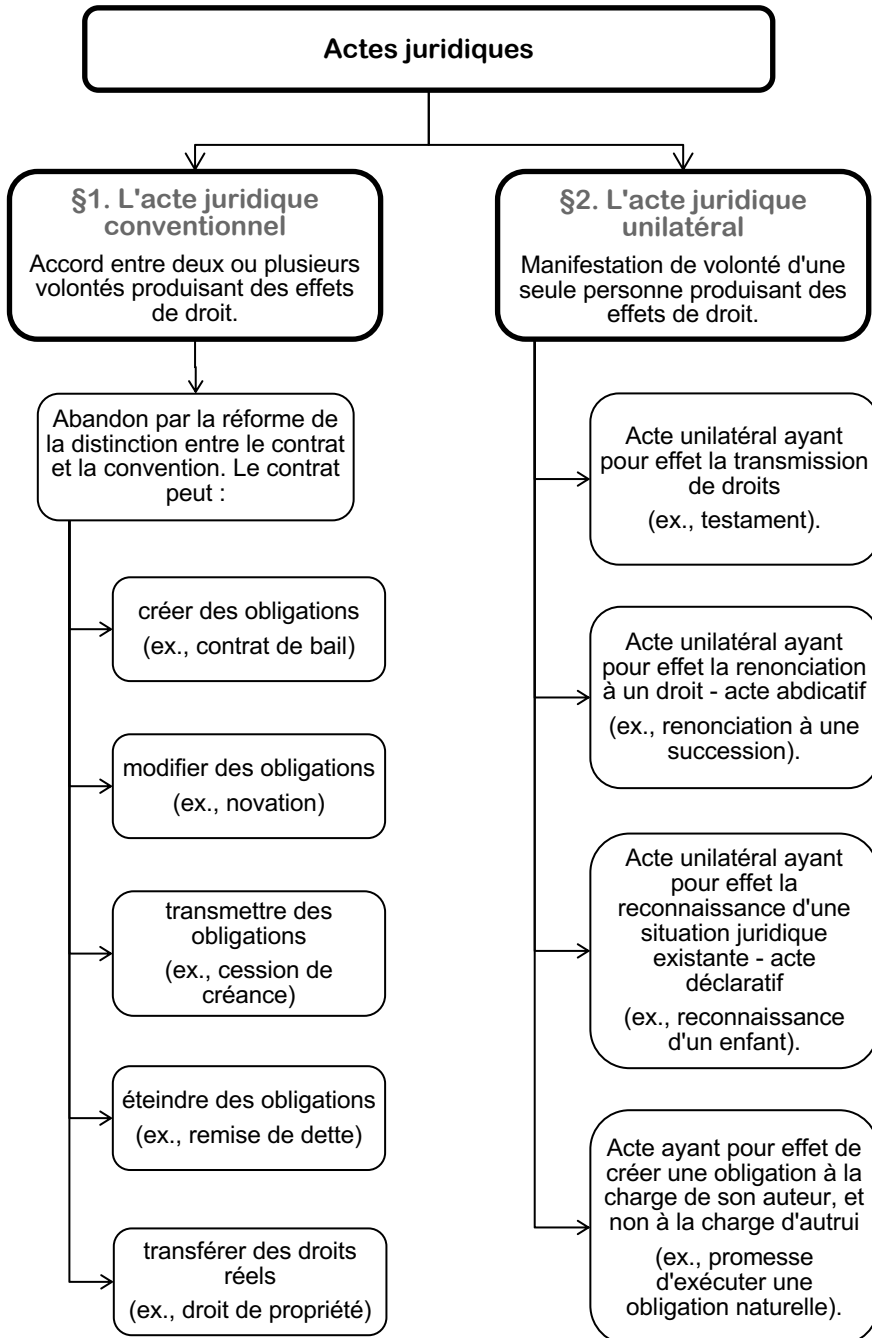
Actes juridiques

§1. L'acte juridique conventionnel

Accord entre deux ou plusieurs volontés produisant des effets de droit.

Abandon par la réforme de la distinction entre le contrat et la convention. Le contrat peut :

créer des obligations
(ex., contrat de bail)

modifier des obligations
(ex., novation)

transmettre des obligations
(ex., cession de créance)

éteindre des obligations
(ex., remise de dette)

transférer des droits réels
(ex., droit de propriété)

§2. L'acte juridique unilatéral

Manifestation de volonté d'une seule personne produisant des effets de droit.

Acte unilatéral ayant pour effet la transmission de droits
(ex., testament).

Acte unilatéral ayant pour effet la renonciation à un droit - acte abdicatif
(ex., renonciation à une succession).

Acte unilatéral ayant pour effet la reconnaissance d'une situation juridique existante - acte déclaratif
(ex., reconnaissance d'un enfant).

Acte ayant pour effet de créer une obligation à la charge de son auteur, et non à la charge d'autrui
(ex., promesse d'exécuter une obligation naturelle).